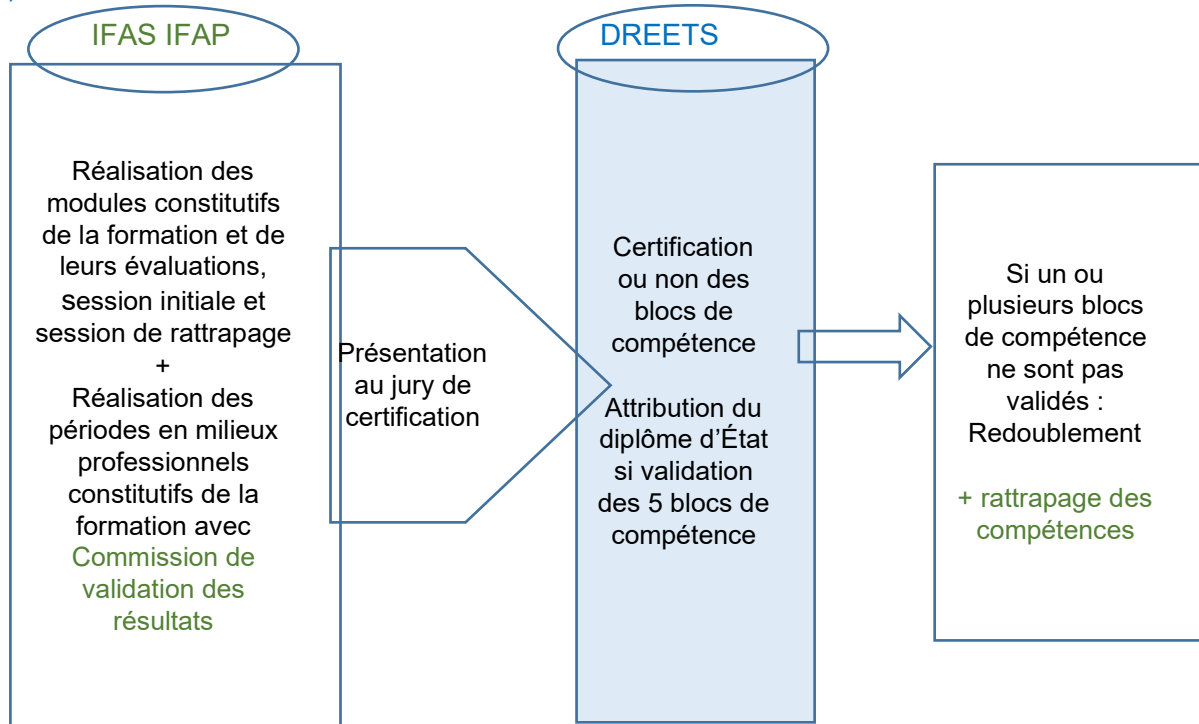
IFAS IFAP

Réalisation des modules constitutifs de la formation et de leurs évaluations, session initiale et session de rattrapage
+
Réalisation des périodes en milieux professionnels constitutifs de la formation avec Commission de validation des résultats

Présentation au jury de certification

DREETS

Certification ou non des blocs de compétence

Attribution du diplôme d'État si validation des 5 blocs de compétence

Si un ou plusieurs blocs de compétence ne sont pas validés : Redoublement

+ rattrapage des compétences